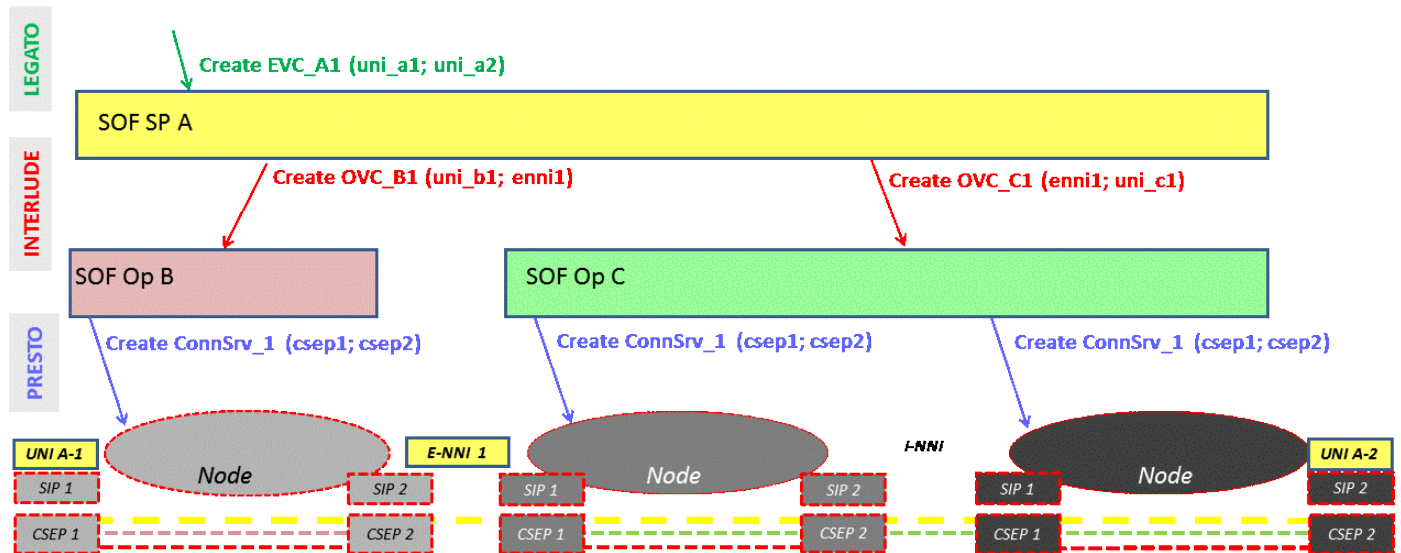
LEGATO

Create EVC_A1 (uni_a1; uni_a2)

SOF SP A

INTERLUDE

Create OVC_B1 (uni_b1; enni1)

Create OVC_C1 (enni1; uni_c1)

SOF Op B

SOF Op C

PRESTO

Create ConnSrv_1 (csep1; csep2)

Create ConnSrv_1 (csep1; csep2)

Create ConnSrv_1 (csep1; csep2)

UNI A-1

Node

E-NNI 1

Node

I-NNI

Node

UNI A-2

SIP 1

SIP 2

SIP 1

SIP 2

SIP 1

SIP 2

CSEP 1

CSEP 2

CSEP 1

CSEP 2

CSEP 1

CSEP 2